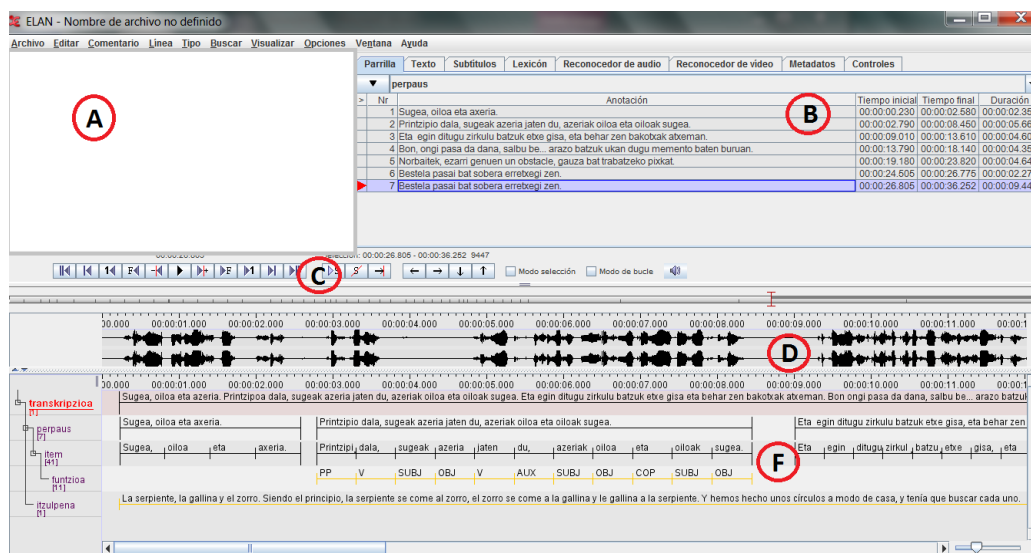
ELAN - Nombre de archivo no definido

Archivo Editar Comentario Línea Tipo Buscar Visualizar Opciones Ventana Ayuda

A

Parrilla Texto Subtítulos Lexicón Reconocedor de audio Reconocedor de vídeo Metadatos Controles

perpaus

B

| > | Nr | Anotación | Tiempo inicial | Tiempo final | Duración |
|---|---|---|---|---|---|
| | 1 | Sugea, oiloa eta axeria. | 00:00:00.230 | 00:00:02.580 | 00:00:02.35 |
| | 2 | Printzipio dala, sugeak azeria jaten du, azeriak oiloa eta oiloak sugea. | 00:00:02.790 | 00:00:08.450 | 00:00:05.66 |
| | 3 | Eta egin ditugu zirkulu batzuk etxe gisa, eta behar zen bakotxak atxeman. | 00:00:09.010 | 00:00:13.610 | 00:00:04.60 |
| | 4 | Bon, ongi pasa da dana, salbu be... arazo batzuk ukan dugu memento baten buruan. | 00:00:13.790 | 00:00:18.140 | 00:00:04.35 |
| | 5 | Norbaitek, ezarri genuen un obstacle, gauza bat trabatzeko pixkat. | 00:00:19.180 | 00:00:23.820 | 00:00:04.64 |
| | 6 | Bestela pasai bat sobera erretxegi zen. | 00:00:24.505 | 00:00:26.775 | 00:00:02.27 |
| | 7 | Bestela pasai bat sobera erretxegi zen. | 00:00:26.805 | 00:00:36.252 | 00:00:09.44 |

Selección: 00:00:26.805 - 00:00:36.252 9447

C

Modo selección Modo de bucle

00.000 00:00:01.000 00:00:02.000 00:00:03.000 00:00:04.000 00:00:05.000 00:00:06.000 00:00:07.000 00:00:08.000 00:00:09.000 00:00:10.000 00:00:11.000

D

transkripzioa [1]
Sugea, oiloa eta axeria. Printzipoa dala, sugeak azeria jaten du, azeriak oiloa eta oiloak sugea. Eta egin ditugu zirkulu batzuk etxe gisa eta behar zen bakotxak atxeman. Bon ongi pasa da dana, salbu be... arazo batzuk

perpaus [7]
Sugea, oiloa eta axeria. | Printzipio dala, sugeak azeria jaten du, azeriak oiloa eta oiloak sugea. | Eta egin ditugu zirkulu batzuk etxe gisa, eta behar zen

item [41]
Sugea, oiloa eta axeria. | Printzipi dala, sugeak azeria jaten du, azeriak oiloa eta oiloak sugea. | Eta egin ditugu zirkul batzu etxe gisa, eta

funtzioa [11]
PP V SUBJ OBJ V AUX SUBJ OBJ COP SUBJ OBJ

F

itzulpena [1]
La serpiente, la gallina y el zorro. Siendo el principio, la serpiente se come al zorro, el zorro se come a la gallina y le gallina a la serpiente. Y hemos hecho unos círculos a modo de casa, y tenía que buscar cada uno.